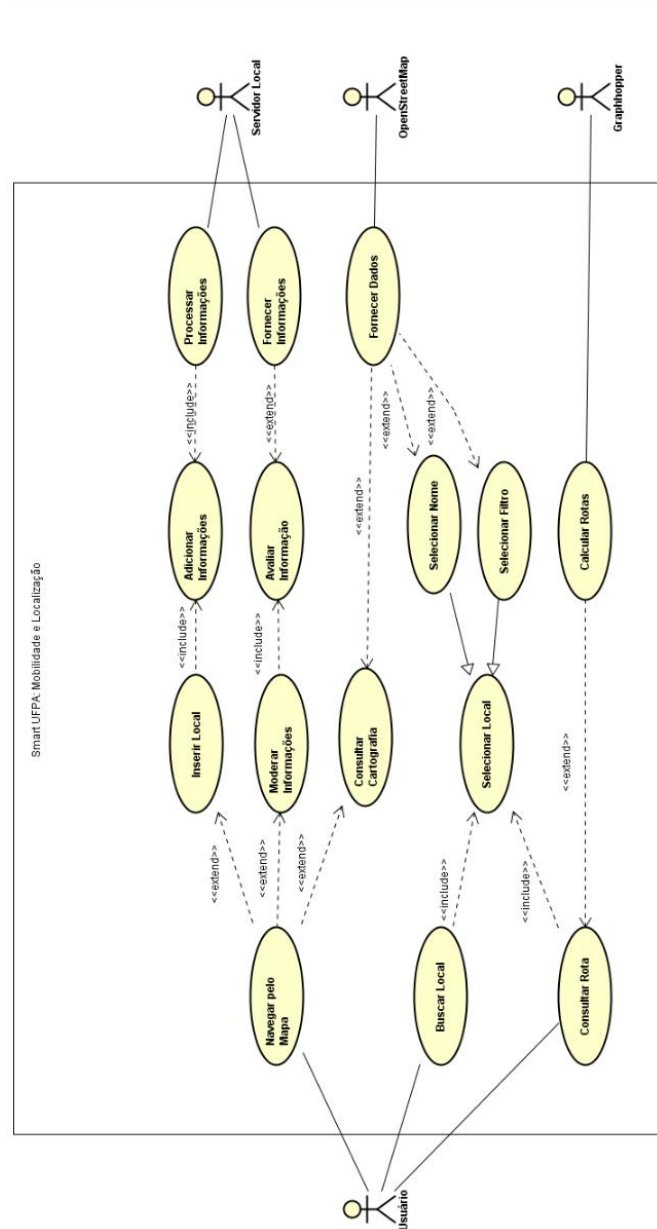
Servidor Local
OpenStreetMap
Graphhopper
Smart UFPA: Mobilidade e Localização
Processar Informações
Fornecer Informações
Fornecer Dados
<<include>>
<<extend>>
<<extend>>
<<extend>>
<<extend>>
Adicionar Informações
Avaliar Informação
Selecionar Nome
Selecionar Filtro
Calcular Rotas
<<include>>
<<include>>
Inserir Local
Moderar Informações
Consultar Cartografia
Selecionar Local
<<extend>>
<<extend>>
<<extend>>
<<extend>>
<<include>>
<<include>>
Navegar pelo Mapa
Buscar Local
Consultar Rota
Usuário